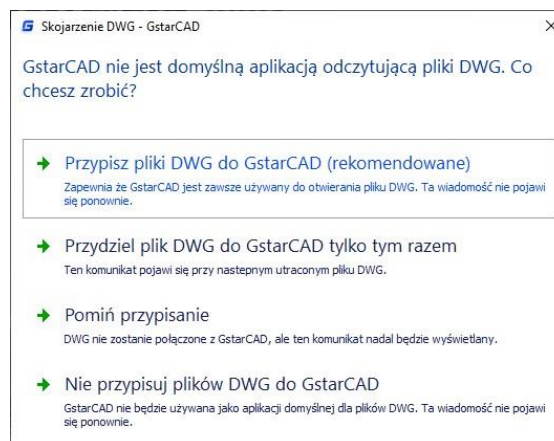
Skojarzenie DWG - GstarCAD

×

GstarCAD nie jest domyślną aplikacją odczytującą pliki DWG. Co chcesz zrobić?

→ Przypisz pliki DWG do GstarCAD (rekomendowane)
Zapewnia że GstarCAD jest zawsze używany do otwierania pliku DWG. Ta wiadomość nie pojawi się ponownie.

→ Przydziel plik DWG do GstarCAD tylko tym razem
Ten komunikat pojawi się przy nastepnym utraconym pliku DWG.

→ Pomiń przypisanie
DWG nie zostanie połączone z GstarCAD, ale ten komunikat nadal będzie wyświetlany.

→ Nie przypisuj plików DWG do GstarCAD
GstarCAD nie będzie używana jako aplikacji domyślnej dla plików DWG. Ta wiadomość nie pojawi się ponownie.